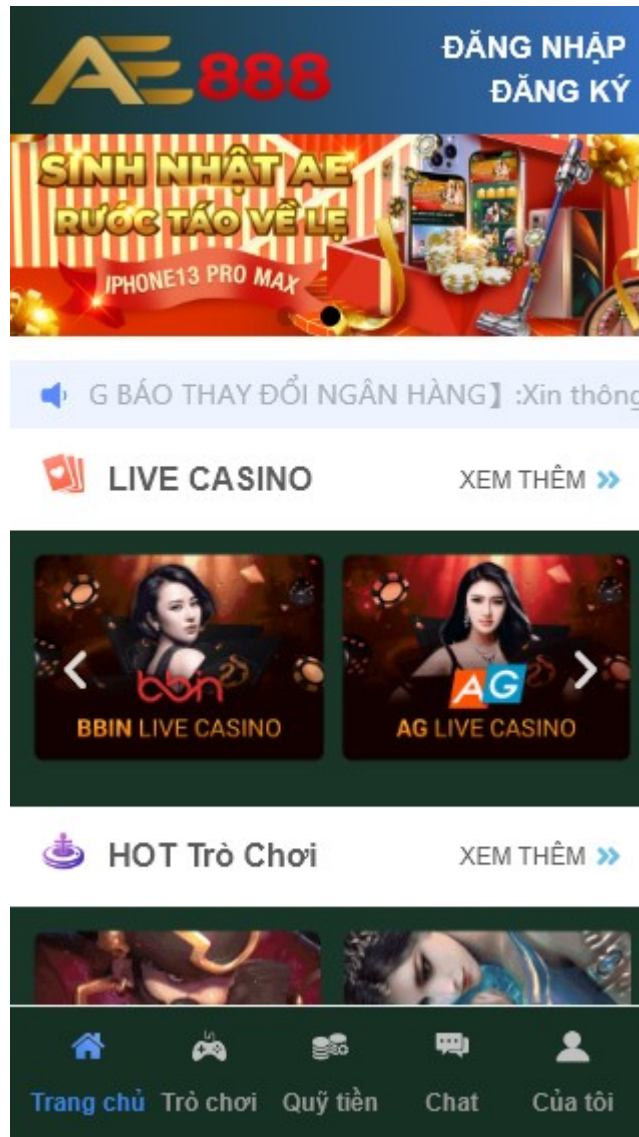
AE888

ĐĂNG NHẬP
ĐĂNG KÝ

SINH NHẬT AE
RƯỚC TÁO VỀ LẸ
IPHONE13 PRO MAX

G BÁO THAY ĐỔI NGÂN HÀNG】:Xin thông

LIVE CASINO

XEM THÊM »

bbin
BBIN LIVE CASINO

AG
AG LIVE CASINO

HOT Trò Chơi

XEM THÊM »

Trang chủ
Trò chơi
Quỹ tiền
Chat
Của tôi